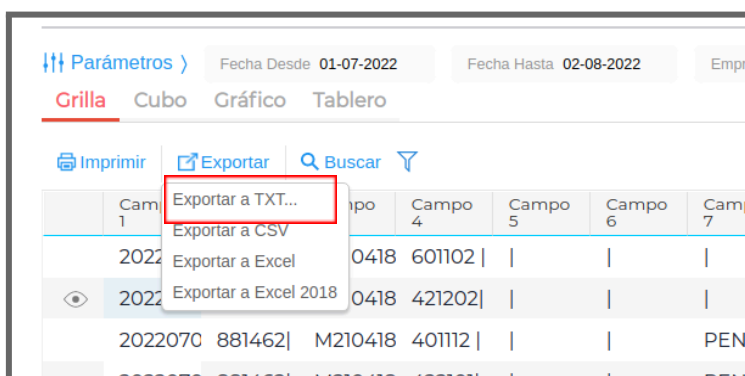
Parámetros 〉 Fecha Desde 01-07-2022 Fecha Hasta 02-08-2022 Empr

Grilla Cubo Gráfico Tablero

Imprimir Exportar Buscar

Exportar a TXT...
Exportar a CSV
Exportar a Excel
Exportar a Excel 2018

| | Camp 1 | | po | Campo 4 | Campo 5 | Campo 6 | Camp 7 |
|---|---|---|---|---|---|---|---|
| | 2022 | | 0418 | 601102 \| | \| | \| | \| |
| | 2022 | | 0418 | 421202\| | \| | \| | \| |
| | 2022070 | 881462\| | M210418 | 401112 \| | \| | \| | PEN |